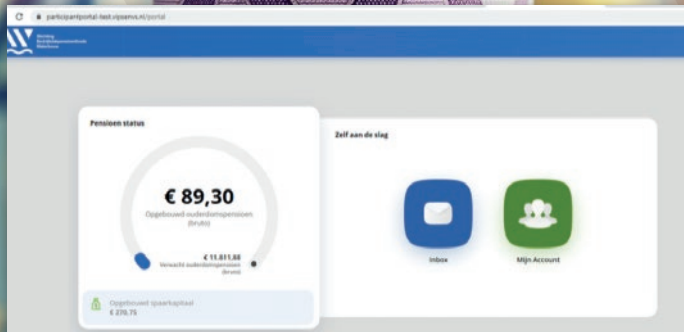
participantportal-test.vipsenvs.nl/portal

Stichting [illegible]

Pensioen status

€ 89,30
Opgebouwd ouderdomspensioen (bruto)

€ 11.611,68
Verwacht ouderdomspensioen (bruto)

Opgebouwd spaarkapitaal
€ 276,75

Zelf aan de slag

Inbox

Mijn Account